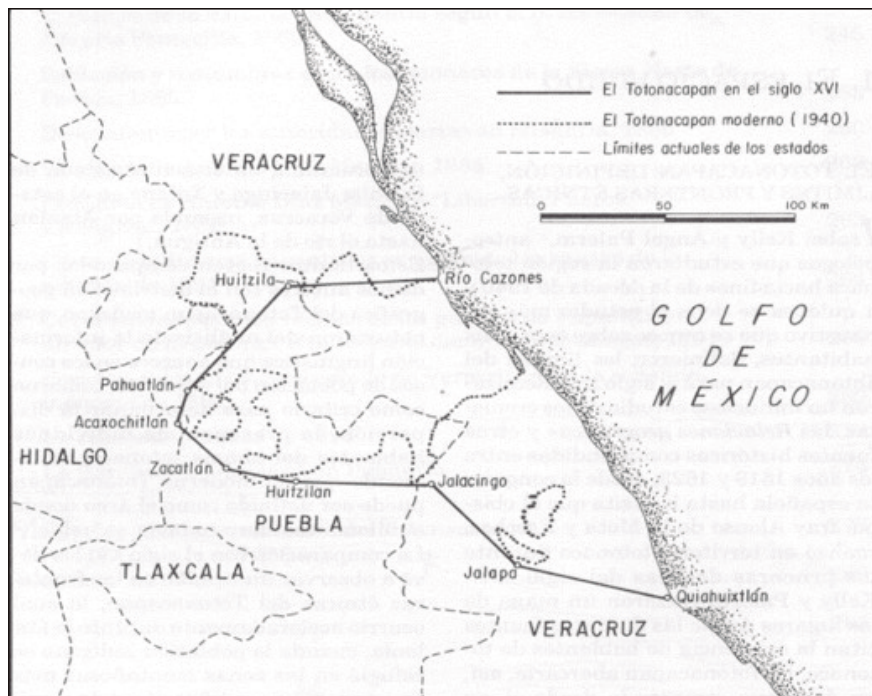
El Totonacapan en el siglo XVI
El Totonacapan moderno ( 1940)
Límites actuales de los estados

0 50 100 Km

VERACRUZ

GOLFO
DE
MEXICO

Huitzila
Río Cazones
Pahuatlán
Acaxochitlan
HIDALGO
Zacatlán
Huitzilan
Jalacingo
PUEBLA
TLAXCALA
Jalapa
Quiahuixtlán
VERACRUZ